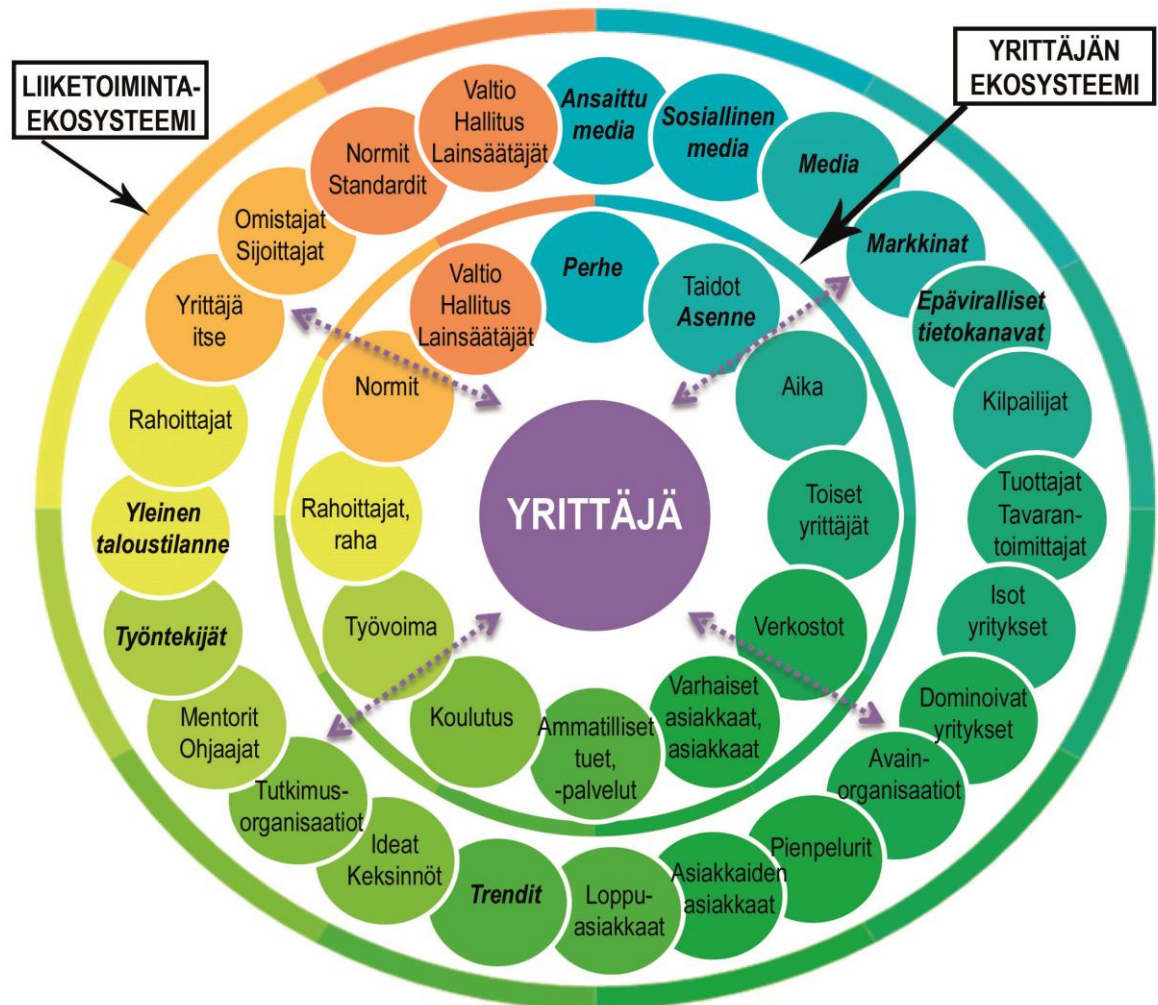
LIIKETOIMINTA-EKOSYSTEEMI

YRITTÄJÄN EKOSYSTEEMI

Valtio Hallitus Lainsäätäjät

Ansaittu media

Sosiallinen media

Media

Normit Standardit

Omistajat Sijoittajat

Markkinat

Epäviralliset tietokanavat

Yrittäjä itse

Rahoittajat

Yleinen taloustilanne

Työntekijät

Mentorit Ohjaajat

Tutkimus-organisaatiot

Ideat Keksinnöt

Trendit

Loppu-asiakkaat

Asiakkaiden asiakkaat

Pienpelurit

Avain-organisaatiot

Dominoivat yritykset

Isot yritykset

Tuottajat Tavaran-toimittajat

Kilpailijat

Valtio Hallitus Lainsäätäjät

Perhe

Taidot Asenne

Normit

Aika

Rahoittajat, raha

YRITTÄJÄ

Toiset yrittäjät

Työvoima

Verkostot

Koulutus

Ammatilliset tuet, -palvelut

Varhaiset asiakkaat, asiakkaat